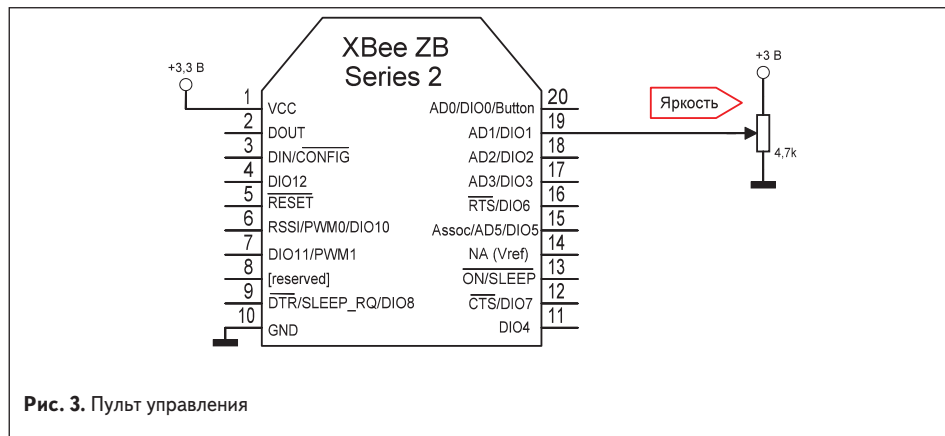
XBee ZB
Series 2

+3,3 В

1 VCC
2 DOUT
3 DIN/$\overline{\text{CONFIG}}$
4 DIO12
5 $\overline{\text{RESET}}$
6 RSSI/PWM0/DIO10
7 DIO11/PWM1
8 [reserved]
9 $\overline{\text{DTR}}$/SLEEP_RQ/DIO8
10 GND

20 AD0/DIO0/Button
19 AD1/DIO1
18 AD2/DIO2
17 AD3/DIO3
16 $\overline{\text{RTS}}$/DIO6
15 Assoc/AD5/DIO5
14 NA (Vref)
13 $\overline{\text{ON}}$/SLEEP
12 $\overline{\text{CTS}}$/DIO7
11 DIO4

Яркость

+3 В

4,7k

**Рис. 3.** Пульт управления